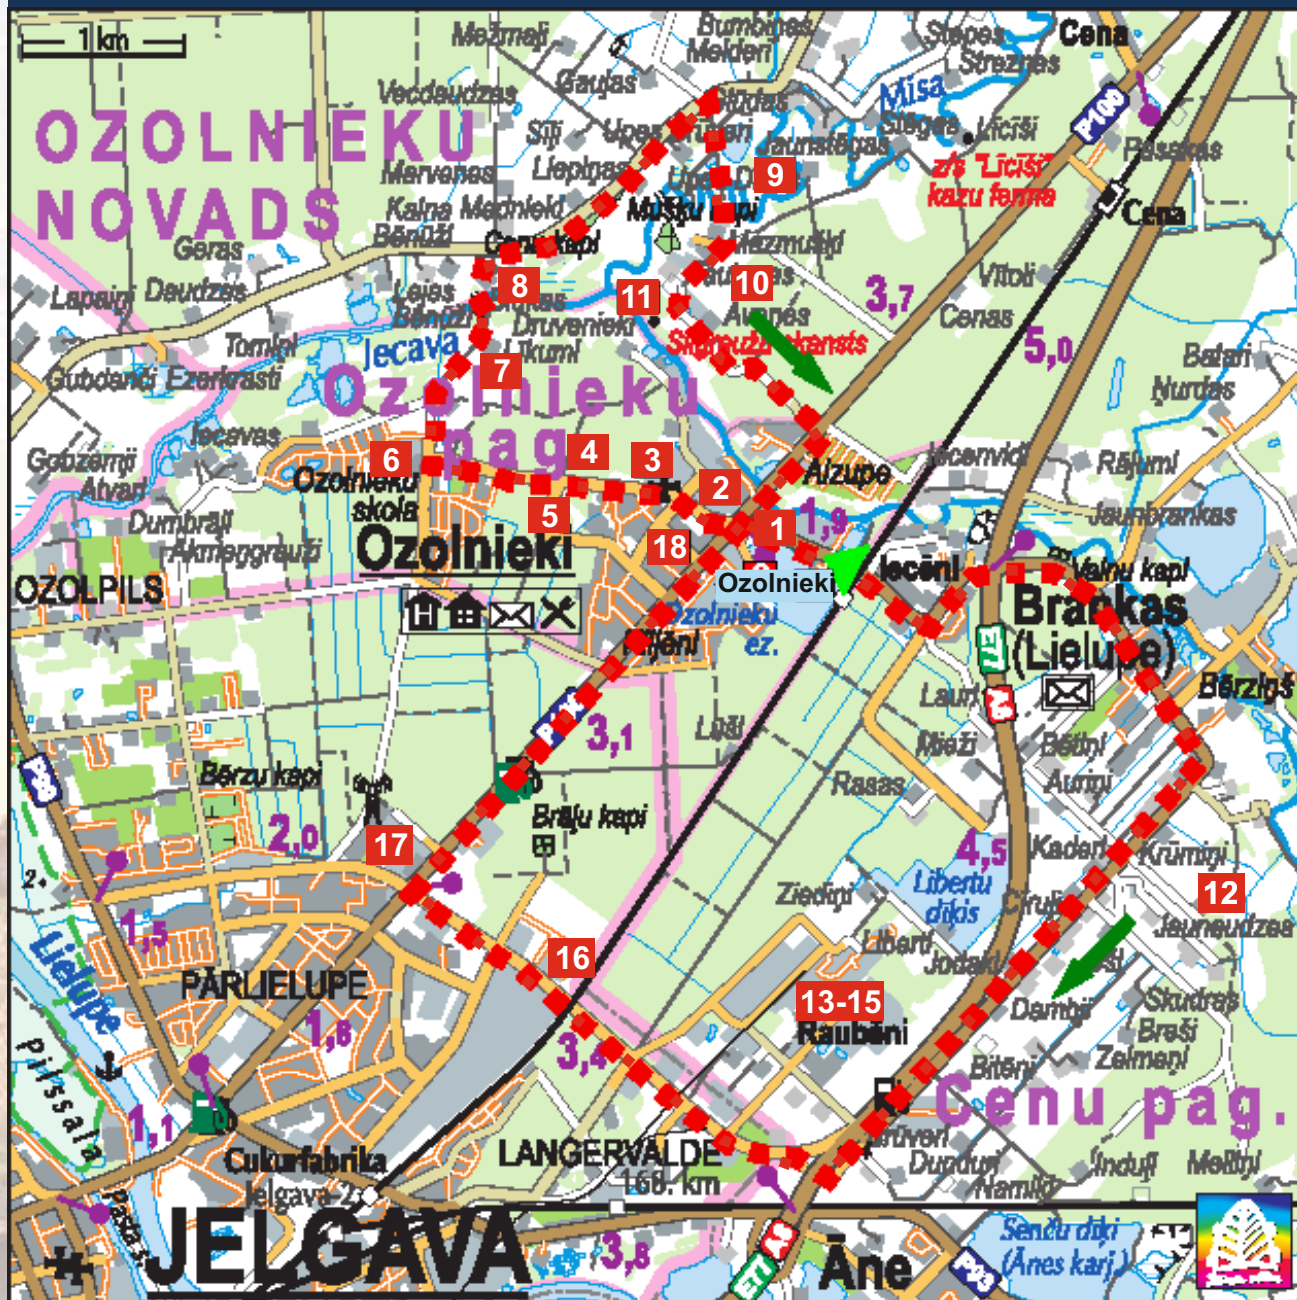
1 km
OZOLNIEKU NOVADS
Mežmaļi
Bumbieru Melderi
Gaujas
Vecdaudzes
Stepes
Strazdes
Cena
Misa
Siliņi
Upes
Dzirnavi
Jaunstēgas
Stēgas
Līcīši
P100
Pasakas
Liepiņas
Mervenes
9
z/s "Līcīši" kazu ferma
Kalna Mednieki
Mūšiņu kapi
Cena
Bānūži
Cenu kapi
Mazmuiži
Geras
8
11
10
Vītoli
Lapaiņi
Daudzes
Lejas Bānūži
Druvenieki
Avotes
3,7
Cenas
Tomiņi
Jecava
Likumi
Siltrauzu karsts
5,0
Batari
Gubdenti
Ezerkrasti
7
Ozolnieku pag.
Nurdas
Jecavas
Aizupe
Jecenvidi
Rājumi
Gobzemji
6
4
3
Atvari
Ozolnieku skola
2
Jaunbrankas
Dumbrāji
5
1
1,9
Akmeņgrauzi
Ozolnieki
18
Iecēni
Valnu kapi
OZOLPILS
Ozolnieki
Brankas (Lielupe)
Ozolnieku ez.
Pijēni
E77
Bērziņš
Lauri
A8
P.K.
3,1
Lūši
Mieži
Betiņi
P98
Bērzu kapi
Rasas
Aurupi
Brāļu kapi
2,0
4,5
Kaderi
Krūmiņi
17
Liberta dīķis
Ziediņi
12
Liberti
Jaunaudzes
2+
1,5
Jodaiņi
16
Lielupe
PĀRLIELUPE
Dambji
Skudras
13-15
Brasi
1,8
Raubēni
3,4
Zelmeņi
Pilssala
Bitēni
1,1
Cenu pag.
Sviļeni
Cukurfabrika
LANGERVALDE
Dupduri
Indulji
Mellini
166. km
Namiķi
Jelgava-2
Pasta
JELGAVA
3,8
Senču dīķi (Ānes karjeri)
A8
E77
Āne
P93